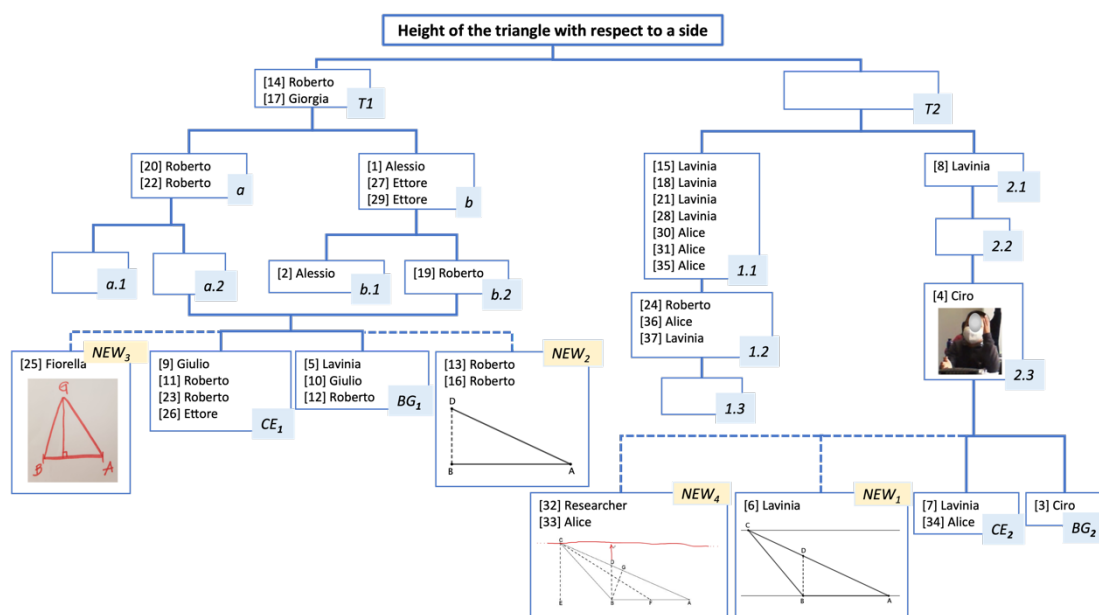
Height of the triangle with respect to a side

[14] Roberto
[17] Giorgia
T1

T2

[20] Roberto
[22] Roberto
a

[1] Alessio
[27] Ettore
[29] Ettore
b

[15] Lavinia
[18] Lavinia
[21] Lavinia
[28] Lavinia
[30] Alice
[31] Alice
[35] Alice
1.1

[8] Lavinia
2.1

2.2

a.1

a.2

[2] Alessio
b.1

[19] Roberto
b.2

[24] Roberto
[36] Alice
[37] Lavinia
1.2

[4] Ciro
2.3

1.3

[25] Fiorella
$NEW_3$
G
B
A

[9] Giulio
[11] Roberto
[23] Roberto
[26] Ettore
$CE_1$

[5] Lavinia
[10] Giulio
[12] Roberto
$BG_1$

[13] Roberto
[16] Roberto
$NEW_2$
D
B
A

[32] Researcher
[33] Alice
$NEW_4$
C
D
G
E
B
F
A

[6] Lavinia
$NEW_1$
C
D
B
A

[7] Lavinia
[34] Alice
$CE_2$

[3] Ciro
$BG_2$